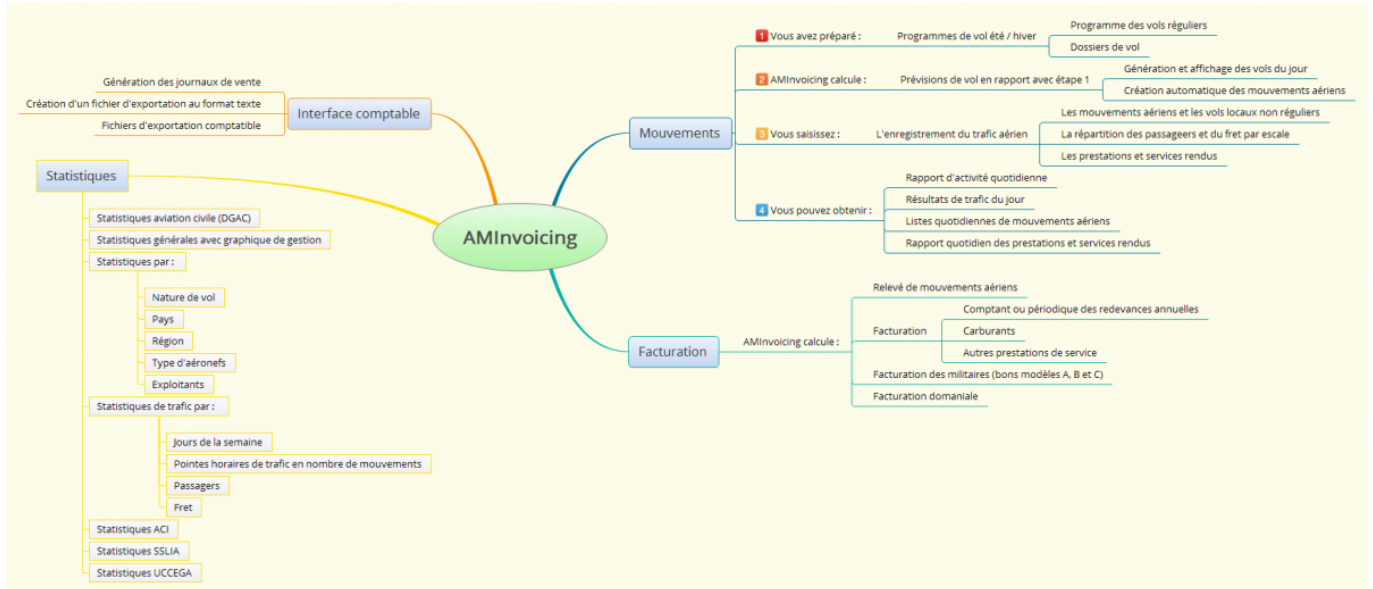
AMInvoicing

Interface comptable
Génération des journaux de vente
Création d'un fichier d'exportation au format texte
Fichiers d'exportation comptatible

Statistiques
Statistiques aviation civile (DGAC)
Statistiques générales avec graphique de gestion
Statistiques par :
Nature de vol
Pays
Région
Type d'aéronefs
Exploitants
Statistiques de trafic par :
Jours de la semaine
Pointes horaires de trafic en nombre de mouvements
Passagers
Fret
Statistiques ACI
Statistiques SSLIA
Statistiques UCCEGA

Mouvements
1 Vous avez préparé : Programmes de vol été / hiver
Programme des vols réguliers
Dossiers de vol
2 AMInvoicing calcule : Prévisions de vol en rapport avec étape 1
Génération et affichage des vols du jour
Création automatique des mouvements aériens
3 Vous saisissez : L'enregistrement du trafic aérien
Les mouvements aériens et les vols locaux non réguliers
La répartition des passageers et du fret par escale
Les prestations et services rendus
4 Vous pouvez obtenir :
Rapport d'activité quotidienne
Résultats de trafic du jour
Listes quotidiennes de mouvements aériens
Rapport quotidien des prestations et services rendus

Facturation
AMInvoicing calcule :
Relevé de mouvements aériens
Facturation
Comptant ou périodique des redevances annuelles
Carburants
Autres prestations de service
Facturation des militaires (bons modèles A, B et C)
Facturation domaniale